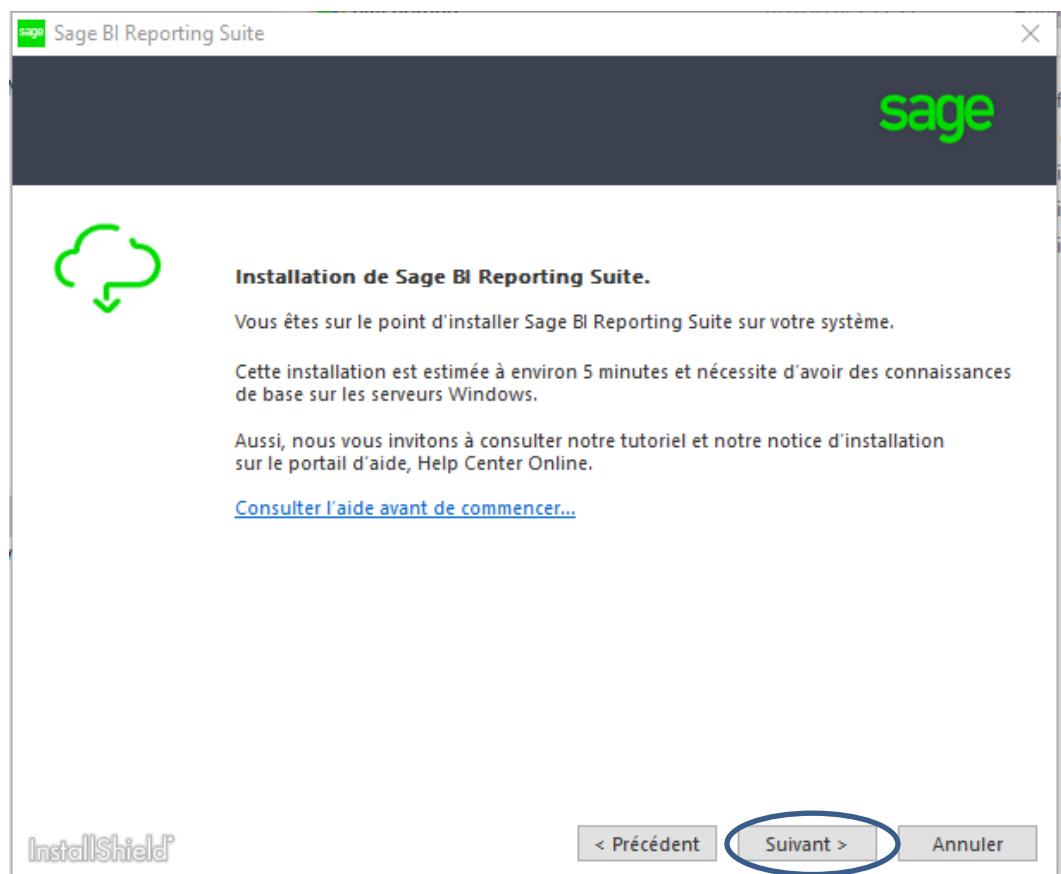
sage Sage BI Reporting Suite

sage

Installation de Sage BI Reporting Suite.

Vous êtes sur le point d'installer Sage BI Reporting Suite sur votre système.

Cette installation est estimée à environ 5 minutes et nécessite d'avoir des connaissances de base sur les serveurs Windows.

Aussi, nous vous invitons à consulter notre tutoriel et notre notice d'installation sur le portail d'aide, Help Center Online.

Consulter l'aide avant de commencer...

InstallShield

< Précédent Suivant > Annuler